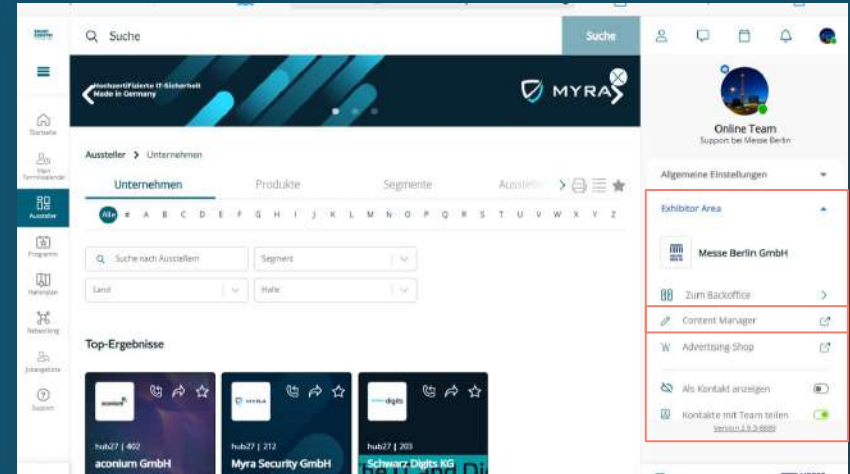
Suche

Suche

Startseite

Mein Terminkalender

Aussteller

Programm

Hallenplan

Networking

Jobangebote

Support

Hochzertifizierte IT-Sicherheit Made in Germany

MYRA

Aussteller > Unternehmen

Unternehmen Produkte Segmente Aussteller

Alle # A B C D E F G H I J K L M N O P Q R S T U V W X Y Z

Suche nach Ausstellern

Segment

Land

Halle

Top-Ergebnisse

aconium

hub27 | 402

aconium GmbH

MYRA

hub27 | 212

Myra Security GmbH

digits

hub27 | 203

Schwarz Digits KG

Online Team

Support bei Messe Berlin

Allgemeine Einstellungen

Exhibitor Area

Messe Berlin GmbH

Zum Backoffice

Content Manager

Advertising Shop

Als Kontakt anzeigen

Kontakte mit Team teilen

Version 2.9.3-8889